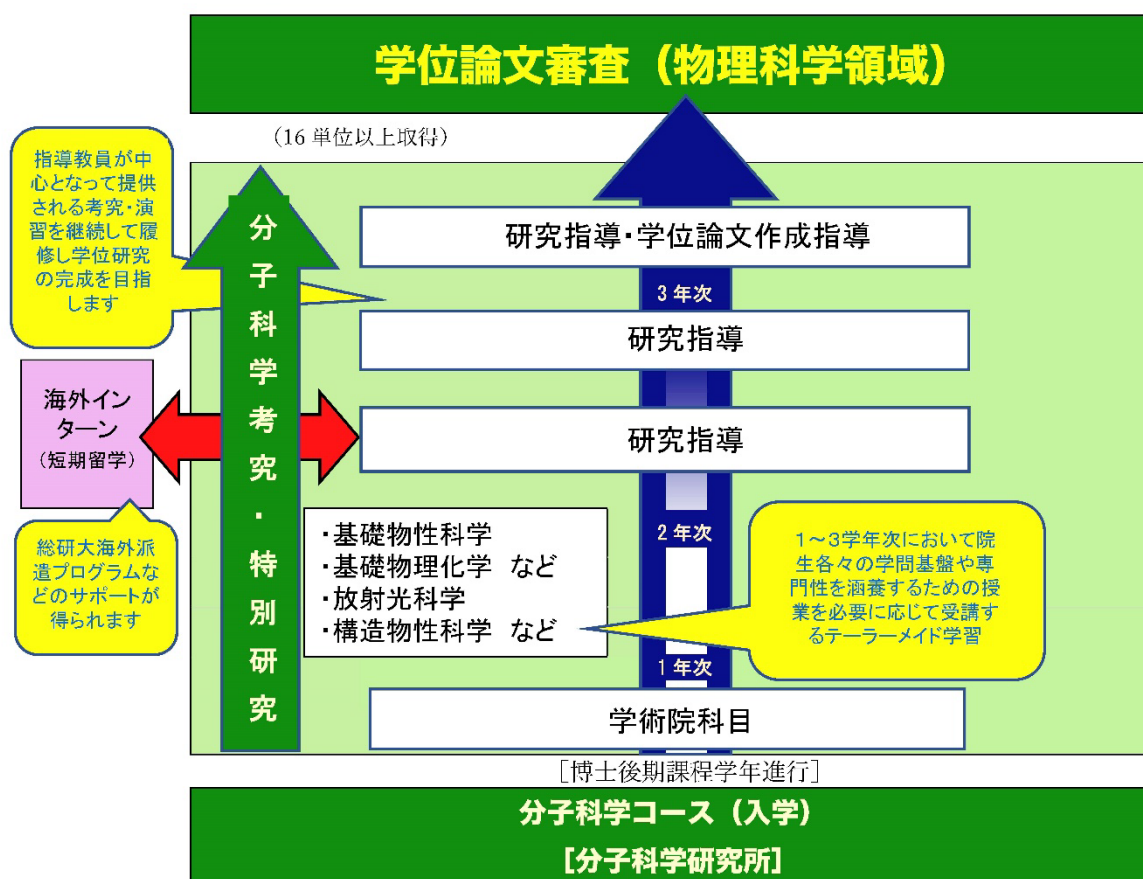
学位論文審査（物理科学領域）

（16 単位以上取得）

指導教員が中心となって提供される考究・演習を継続して履修し学位研究の完成を目指します

分子科学考究・特別研究

研究指導・学位論文作成指導

3 年次

研究指導

海外インターン
（短期留学）

研究指導

総研大海外派遣プログラムなどのサポートが得られます

・基礎物性科学
・基礎物理化学　など
・放射光科学
・構造物性科学　など

2 年次

1～3学年次において院生各々の学問基盤や専門性を涵養するための授業を必要に応じて受講するテーラーメイド学習

1 年次

学術院科目

［博士後期課程学年進行］

分子科学コース（入学）

［分子科学研究所］